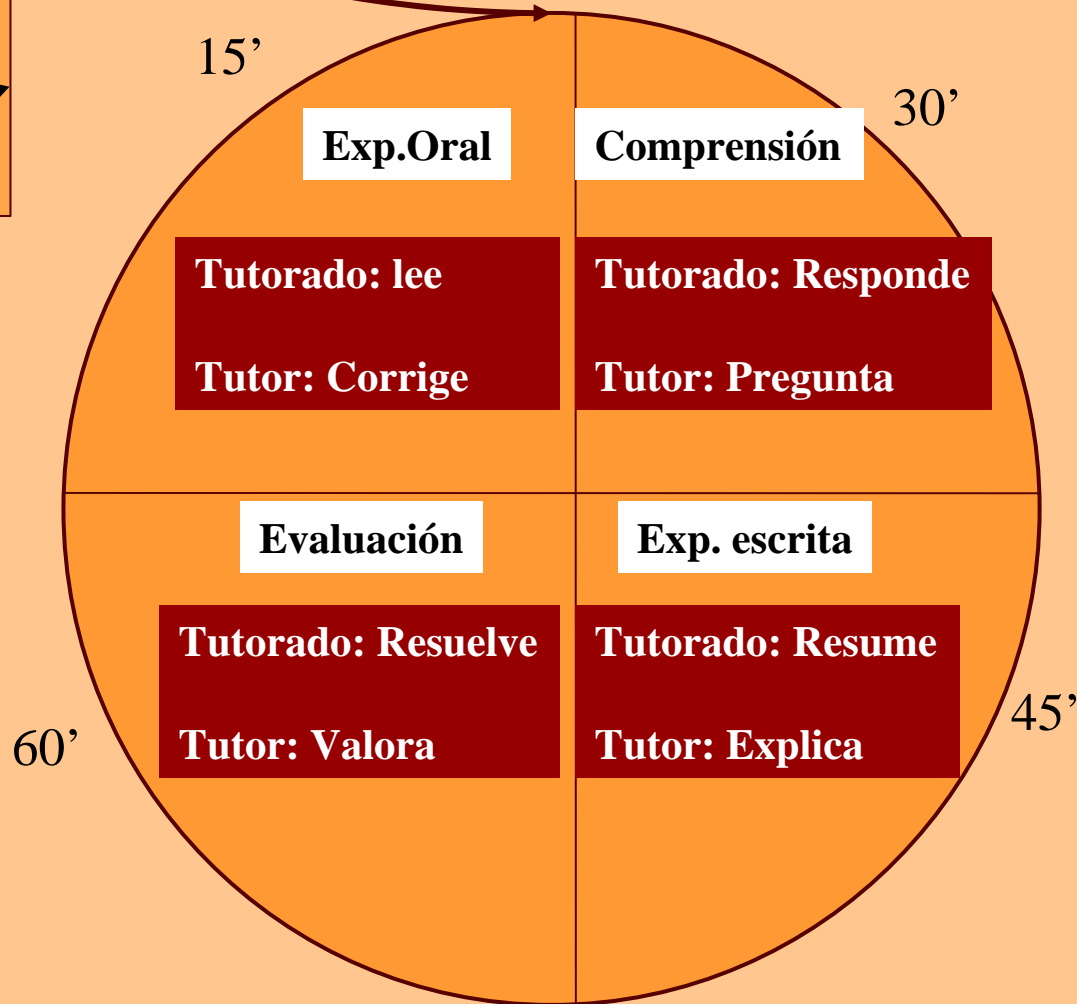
15’

30’

Exp.Oral

Comprensión

Tutorado: lee

Tutor: Corrige

Tutorado: Responde

Tutor: Pregunta

Evaluación

Exp. escrita

Tutorado: Resuelve

Tutor: Valora

Tutorado: Resume

Tutor: Explica

60’

45’